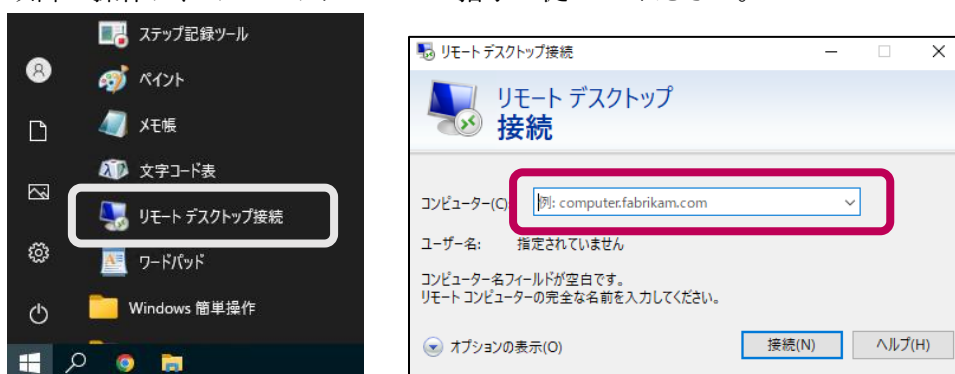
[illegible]

ステップ記録ツール
ペイント
メモ帳
文字コード表
リモート デスクトップ接続
ワードパッド
Windows 簡単操作

リモート デスクトップ接続
リモート デスクトップ
接続
コンピューター(C): 例: computer.fabrikam.com
ユーザー名: 指定されていません
コンピューター名フィールドが空白です。
リモート コンピューターの完全な名前を入力してください。
オプションの表示(O)
接続(N)
ヘルプ(H)